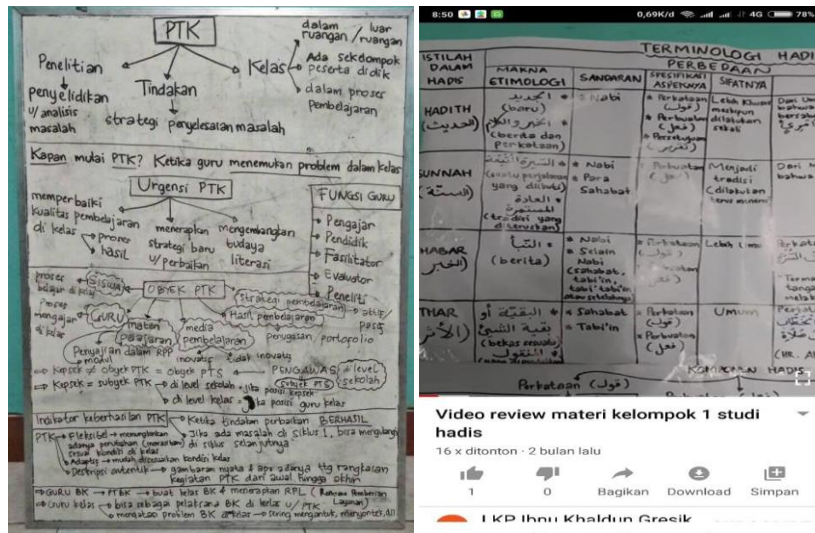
PTK

Penelitian → penyelidikan u/ analisis masalah

Tindakan → strategi penyelesaian masalah

Kelas → dalam ruangan / luar ruangan
→ Ada sekelompok peserta didik
→ dalam proses pembelajaran

Kapan mulai PTK? Ketika guru menemukan problem dalam kelas

Urgensi PTK

memperbaiki kualitas pembelajaran di kelas → proses → hasil

menerapkan strategi baru u/ perbaikan

mengembangkan budaya literasi

FUNGSI GURU
• Pengajar
• Pendidik
• Fasilitator
• Evaluator
• Peneliti

proses belajar di kelas → siswa
proses mengajar di kelas → guru

OBYEK PTK

materi pelajaran
media pembelajaran
strategi pembelajaran
Hasil pembelajaran → tes / non tes, penugasan, portofolio

Penyajian dalam RPP → modul, inovatif, tidak inovatif

→ kapsek ≠ obyek PTK = obyek PTS → PENGAWAS → level sekolah
→ Kapsek = subyek PTK → di level sekolah → jika peneliti kapsek (subyek PTS)
→ di level kelas → kapsek guru kelas

Indikator keberhasilan PTK → Ketika tindakan perbaikan BERHASIL
Jika ada masalah di siklus 1, bisa mengulangi di siklus selanjutnya

PTK → Fleksibel → menyesuaikan adanya perubahan (menantang) di kelas sesuai kondisi di kelas
→ Adaptif → mudah disesuaikan kondisi kelas
→ Deskripsi autentik → gambaran nyata & apa adanya ttg rangkaian kegiatan PTK dari awal hingga akhir

→ GURU BK → PTBK → buat kelas BK & menerapkan RPL (Rencana Pemberian Layanan)
→ Guru kelas → bisa sebagai pelatihan BK di kelas u/ PTK
→ mengatasi problem BK umum → siswa mengantuk, menyontek, dll

8:50 0,69K/d 4G 78%

TERMINOLOGI HADIS

| ISTILAH DALAM HADIS | MAKNA ETIMOLOGI | SANDARAN | SPESIFIKASI ASPEKNYA | SIFATNYA | |
|---|---|---|---|---|---|
| HADITH (الحديث) | • الجديد (baru) • الخبر والكلام (berita dan perkataan) | • Nabi | • Perkataan (قول) • Perbuatan (فعل) • Persetujuan (تقرير) | Lebih khusus meskipun dilakukan sekali | Dari N... bersa... |
| SUNNAH (السنة) | • الشريعة (jalan pada yang dilalui) • العادة (tradisi yang dilakukan) | • Nabi • Para Sahabat | Perbuatan (فعل) | Menjadi tradisi (dilakukan terus menerus) | Dari N... bahwa... |
| KHABAR (الخبر) | • النبأ (berita) | • Nabi • Selain Nabi (sahabat, tabi'in, tabi'tabi'in dan setelahnya) | • Perkataan • Perbuatan • Persetujuan | Lebih umum | |
| ATHAR (الأثر) | • البقية أو بقية الشيء (bekas sesuatu) • النقول | • Sahabat • Tabi'in | • Perkataan (قول) • Perbuatan (فعل) | Umum | |

Perkataan (قول)

Video review materi kelompok 1 studi hadis

16 x ditonton · 2 bulan lalu

1 | 0 | Bagikan | Download | Simpan

LKP Ibnu Khaldun Gresik